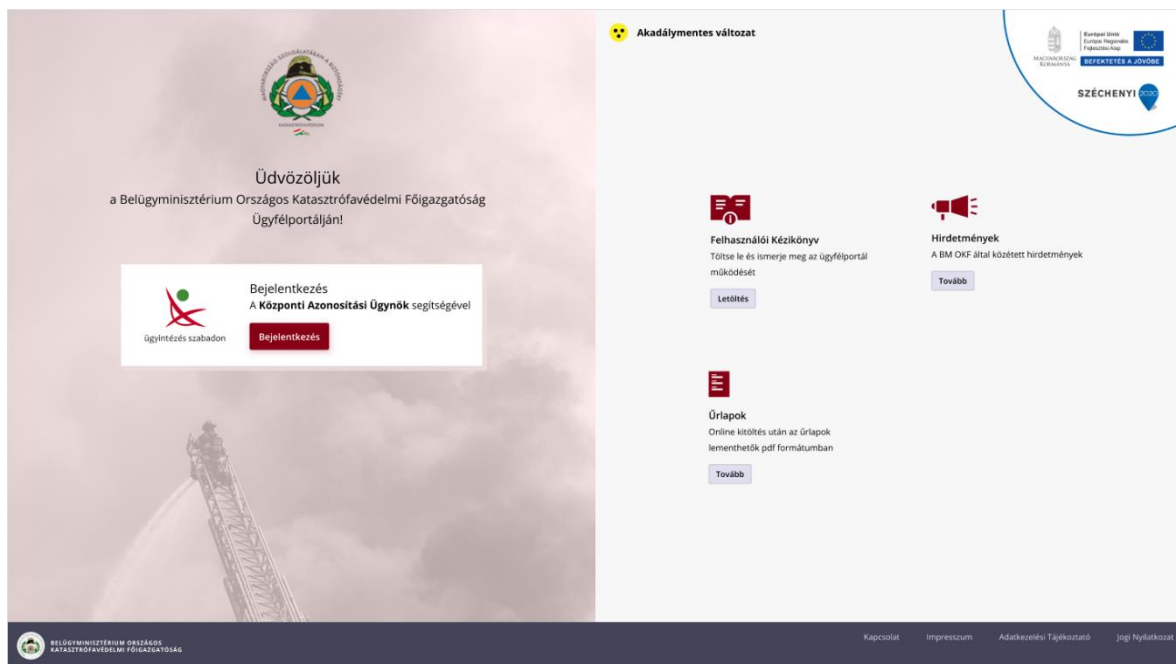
Üdvözöljük
a Belügyminisztérium Országos Katasztrófavédelmi Főigazgatóság Ügyfélportálján!

ügyintézés szabadon

Bejelentkezés
A **Központi Azonosítási Ügynök** segítségével

Bejelentkezés

Akadálymentes változat

Európai Unió
Európai Regionális Fejlesztési Alap

MAGYARORSZÁG KORMÁNYA

BEFEKTETÉS A JÖVŐBE

SZÉCHENYI 2020

Felhasználói Kézikönyv
Töltse le és ismerje meg az ügyfélportál működését

Letöltés

Hirdetmények
A BM OKF által közétett hirdetmények

Tovább

Űrlapok
Online kitöltés után az űrlapok lementhetők pdf formátumban

Tovább

BELÜGYMINISZTÉRIUM ORSZÁGOS KATASZTRÓFAVÉDELMI FŐIGAZGATÓSÁG

Kapcsolat Impresszum Adatkezelési Tájékoztató Jogi Nyilatkozat